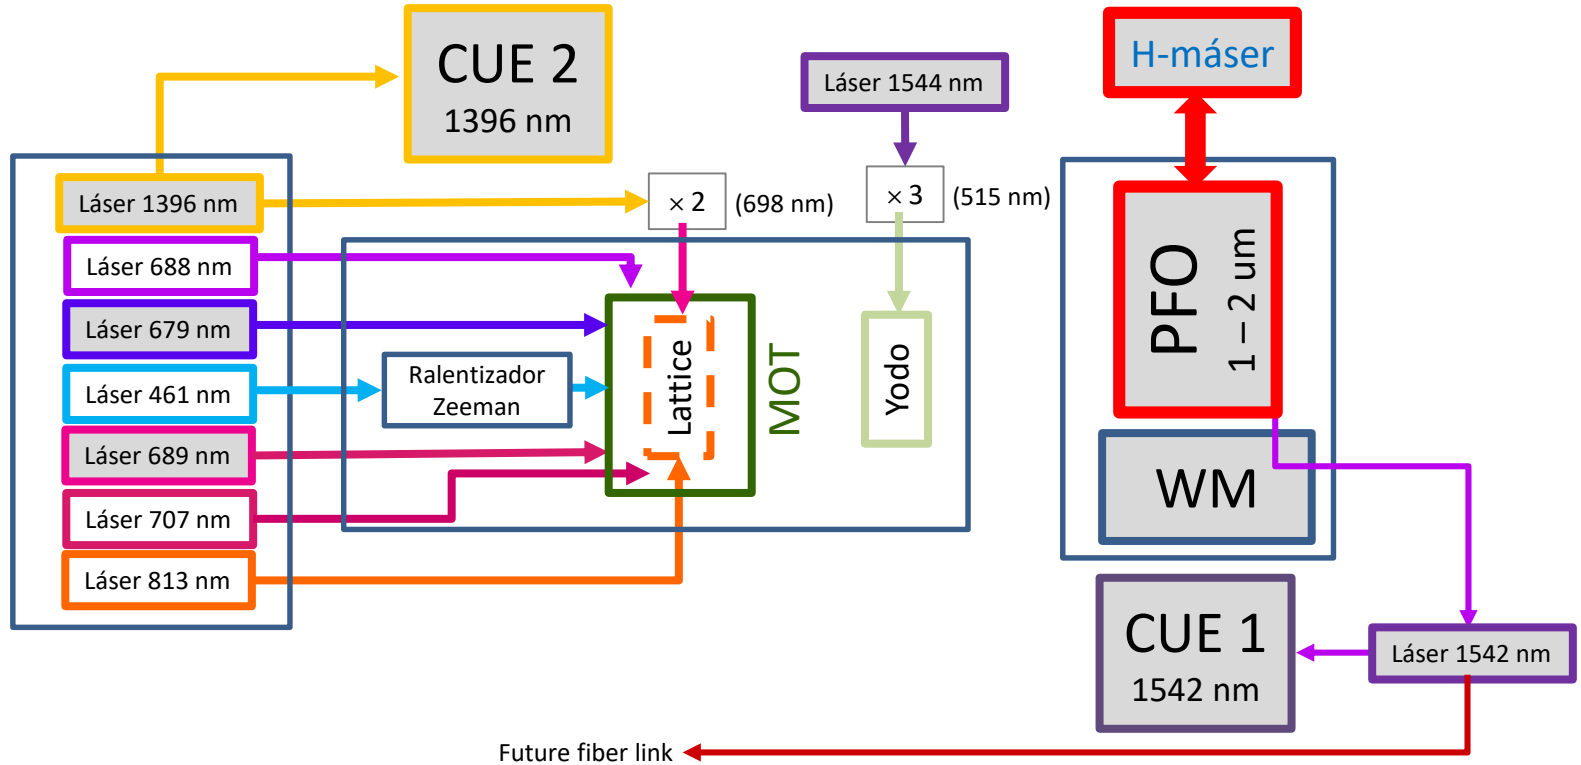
CUE 2
1396 nm

Láser 1544 nm

H-máser

Láser 1396 nm

$\times 2$ (698 nm)

$\times 3$ (515 nm)

Láser 688 nm

Láser 679 nm

Láser 461 nm

Láser 689 nm

Láser 707 nm

Láser 813 nm

Ralentizador Zeeman

Lattice

MOT

Yodo

PFO
1 – 2 um

WM

CUE 1
1542 nm

Láser 1542 nm

Future fiber link